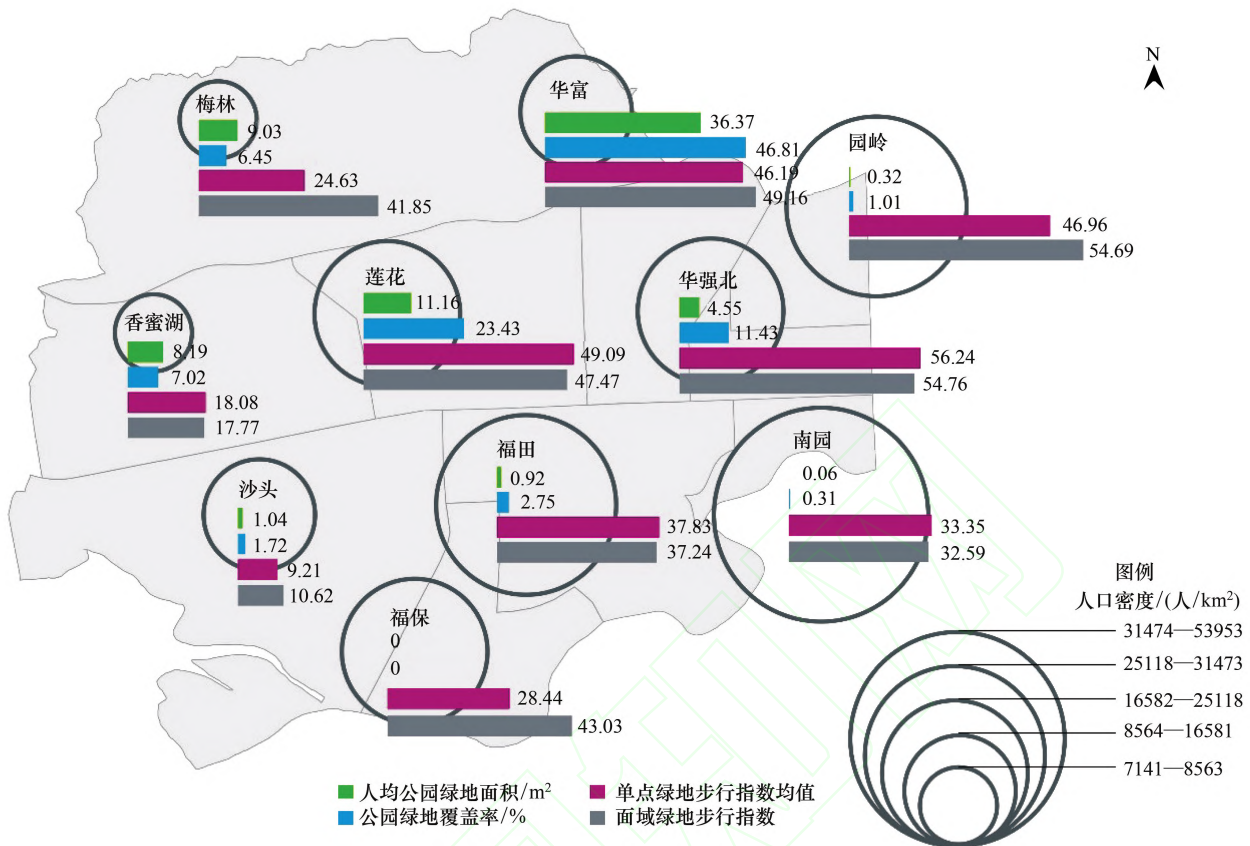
N

梅林
9.03
6.45
24.63
41.85

华富
36.37
46.81
46.19
49.16

园岭
0.32
1.01
46.96
54.69

莲花
11.16
23.43
49.09
47.47

华强北
4.55
11.43
56.24
54.76

香蜜湖
8.19
7.02
18.08
17.77

福田
0.92
2.75
37.83
37.24

南园
0.06
0.31
33.35
32.59

沙头
1.04
1.72
9.21
10.62

福保
0
0
28.44
43.03

图例
人口密度/(人/km$^2$)
31474—53953
25118—31473
16582—25118
8564—16581
7141—8563

人均公园绿地面积/m$^2$
公园绿地覆盖率/%
单点绿地步行指数均值
面域绿地步行指数